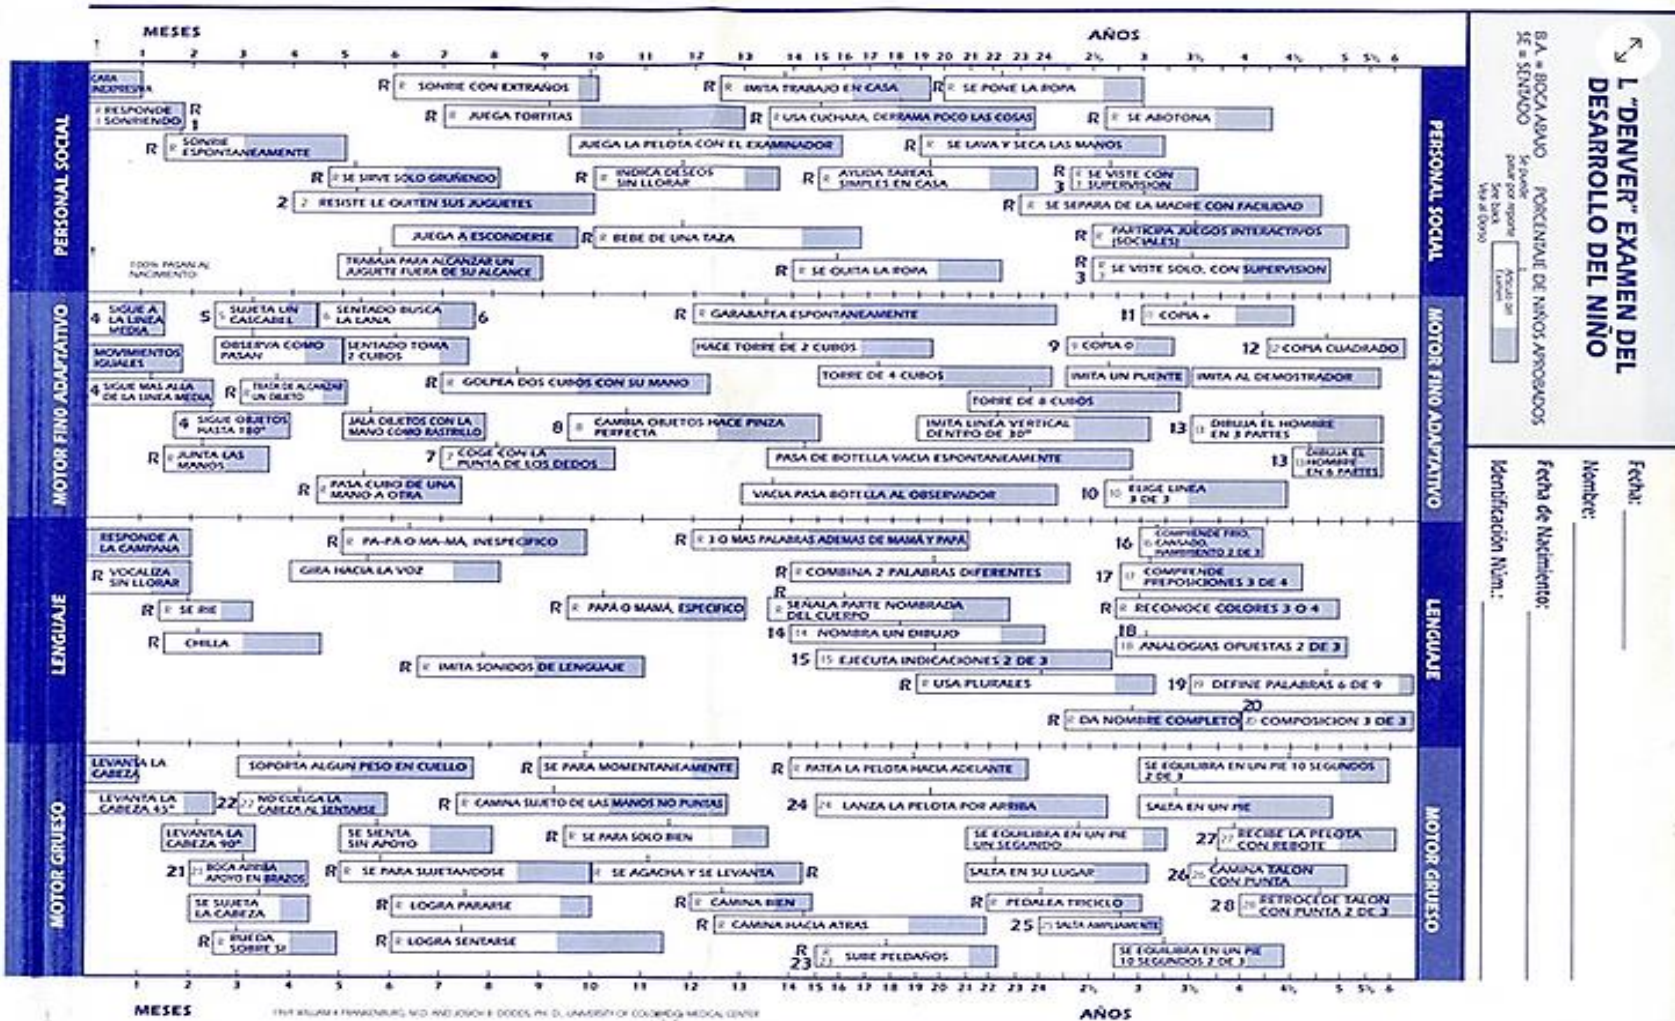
MESES

AÑOS

1 2 3 4 5 6 7 8 9 10 11 12 13 14 15 16 17 18 19 20 21 22 23 24 2½ 3 3½ 4 4½ 5 5½ 6

PERSONAL SOCIAL

CARA INDIFERENTE

R SONRIE CON EXTRAÑOS

R IMITA TRABAJO EN CASA

R SE PONE LA ROPA

R RESPONDE SONRIENDO 1

R JUEGA TORTITAS

R USA CUCHARA, DERRAMA POCO LAS COSAS

R SE ABOTONA

R SONRIE ESPONTANEAMENTE

JUEGA LA PELOTA CON EL EXAMINADOR

R SE LAVA Y SECA LAS MANOS

R SE SIRVE SOLO GRUÑENDO

R INDICA DESEOS SIN LLORAR

R AYUDA TAREAS SIMPLES EN CASA

R 3 SE VISTE CON SUPERVISION

2 RESISTE LE QUITEN SUS JUGUETES

R SE SEPARA DE LA MADRE CON FACILIDAD

JUEGA A ESCONDERSE

R BEBE DE UNA TAZA

R PARTICIPA JUEGOS INTERACTIVOS (SOCIALES)

100% PASAN AL NACIMIENTO

TRABAJA PARA ALCANZAR UN JUGUETE FUERA DE SU ALCANCE

R SE QUITA LA ROPA

R 3 SE VISTE SOLO, CON SUPERVISION

MOTOR FINO ADAPTATIVO

4 SIGUE A LA LINEA MEDIA

5 SUJETA UN CASCABEL

SENTADO BUSCA LA LANA 6

R GARABATEA ESPONTANEAMENTE

11 COPIA +

MOVIMIENTOS IGUALES

OBSERVA COMO PASAN

SENTADO TOMA 2 CUBOS

HACE TORRE DE 2 CUBOS

9 COPIA O

12 COPIA CUADRADO

4 SIGUE MAS ALLA DE LA LINEA MEDIA

R TRATA DE ALCANZAR UN OBJETO

R GOLPEA DOS CUBOS CON SU MANO

TORRE DE 4 CUBOS

IMITA UN PUENTE

IMITA AL DEMOSTRADOR

TORRE DE 8 CUBOS

6 SIGUE OBJETOS HASTA 180°

JALA OBJETOS CON LA MANO COMO RASTRILLO

8 CAMBIA OBJETOS HACE PINZA PERFECTA

IMITA LINEA VERTICAL DENTRO DE 30°

13 DIBUJA EL HOMBRE EN 3 PARTES

R JUNTA LAS MANOS

7 COGE CON LA PUNTA DE LOS DEDOS

PASA DE BOTELLA VACIA ESPONTANEAMENTE

13 DIBUJA EL HOMBRE EN 6 PARTES

R PASA CUBO DE UNA MANO A OTRA

VACIA PASA BOTELLA AL OBSERVADOR

10 ELIGE LINEA 3 DE 3

LENGUAJE

RESPONDE A LA CAMPANA

R PA-PA O MA-MA, INESPECIFICO

R 3 O MAS PALABRAS ADEMAS DE MAMÁ Y PAPÁ

16 COMPRENDE FRIO, CANSADO, HAMBRIENTO 2 DE 3

R VOCALIZA SIN LLORAR

GIRA HACIA LA VOZ

R COMBINA 2 PALABRAS DIFERENTES

17 COMPRENDE PREPOSICIONES 3 DE 4

R SE RIE

R PAPÁ O MAMÁ, ESPECIFICO

R SEÑALA PARTE NOMBRADA DEL CUERPO

R RECONOCE COLORES 3 O 4

R CHILLA

14 NOMBRA UN DIBUJO

18 ANALOGIAS OPUESTAS 2 DE 3

R IMITA SONIDOS DE LENGUAJE

15 EJECUTA INDICACIONES 2 DE 3

R USA PLURALES

19 DEFINE PALABRAS 6 DE 9

R DA NOMBRE COMPLETO

20 COMPOSICION 3 DE 3

MOTOR GRUESO

LEVANTA LA CABEZA

SOPORTA ALGUN PESO EN CUELLO

R SE PARA MOMENTANEAMENTE

R PATEA LA PELOTA HACIA ADELANTE

SE EQUILIBRA EN UN PIE 10 SEGUNDOS 2 DE 3

LEVANTA LA CABEZA 45°

22 NO CUELGA LA CABEZA AL SENTARSE

R CAMINA SUJETO DE LAS MANOS NO PUNTAS

24 LANZA LA PELOTA POR ARRIBA

SALTA EN UN PIE

LEVANTA LA CABEZA 90°

SE SIENTA SIN APOYO

R SE PARA SOLO BIEN

SE EQUILIBRA EN UN PIE UN SEGUNDO

27 RECIBE LA PELOTA CON REBOTE

21 BOCA ARRIBA APOYO EN BRAZOS

R SE PARA SUJETANDOSE

SE AGACHA Y SE LEVANTA R

SALTA EN SU LUGAR

26 CAMINA TALON CON PUNTA

SE SUJETA LA CABEZA

R LOGRA PARARSE

R CAMINA BIEN

R PEDALEA TRICICLO

28 RETROCEDE TALON CON PUNTA 2 DE 3

R RUEDA SOBRE SI

R LOGRA SENTARSE

R CAMINA HACIA ATRAS

25 SALTA AMPLIAMENTE

R 23 SUBE PELDAÑOS

SE EQUILIBRA EN UN PIE 10 SEGUNDOS 2 DE 3

1 2 3 4 5 6 7 8 9 10 11 12 13 14 15 16 17 18 19 20 21 22 23 24 2½ 3 3½ 4 4½ 5 5½ 6

MESES

WILLIAM K. FRANKENBURG, M.D. AND JOSIAH B. DODDS, PH. D., UNIVERSITY OF COLORADO MEDICAL CENTER

AÑOS

L "DENVER" EXAMEN DEL DESARROLLO DEL NIÑO

B.A. = BOCA ABAJO
SE = SENTADO

PORCENTAJE DE NIÑOS APROBADOS

Se puede pasar por reporte

Fecha:

Nombre:

Fecha de Nacimiento:

Identificación Núm.: